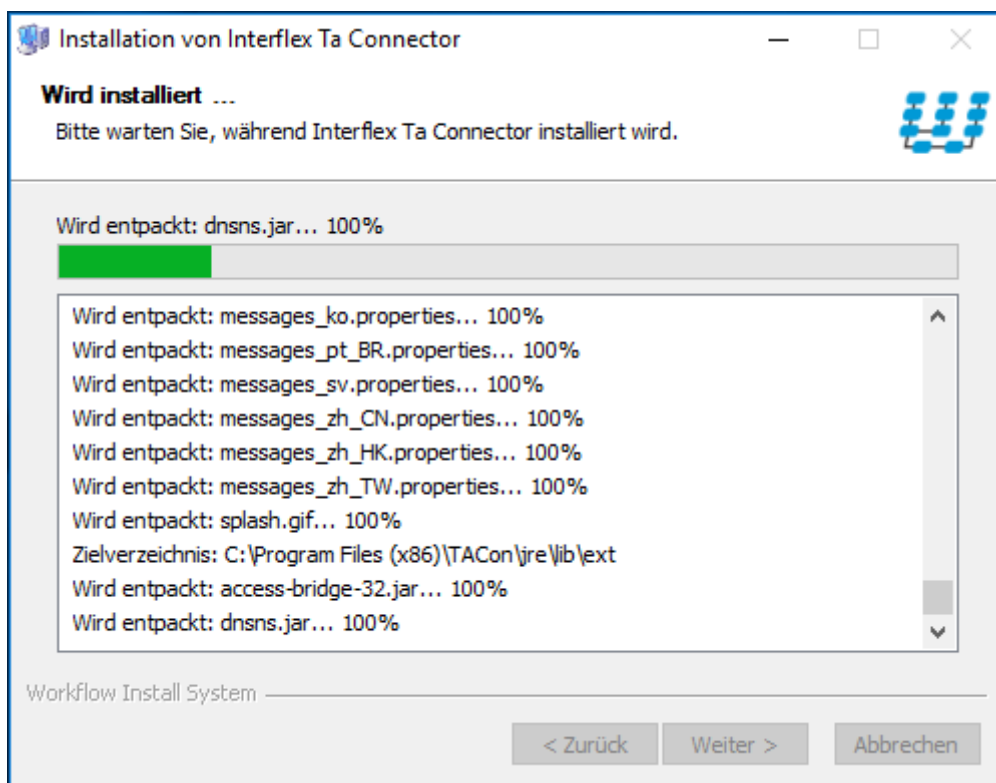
Installation von Interflex Ta Connector

Wird installiert ...
Bitte warten Sie, während Interflex Ta Connector installiert wird.

Wird entpackt: dnsns.jar... 100%

Wird entpackt: messages_ko.properties... 100%
Wird entpackt: messages_pt_BR.properties... 100%
Wird entpackt: messages_sv.properties... 100%
Wird entpackt: messages_zh_CN.properties... 100%
Wird entpackt: messages_zh_HK.properties... 100%
Wird entpackt: messages_zh_TW.properties... 100%
Wird entpackt: splash.gif... 100%
Zielverzeichnis: C:\Program Files (x86)\TACon\jre\lib\ext
Wird entpackt: access-bridge-32.jar... 100%
Wird entpackt: dnsns.jar... 100%

Workflow Install System

< Zurück | Weiter > | Abbrechen